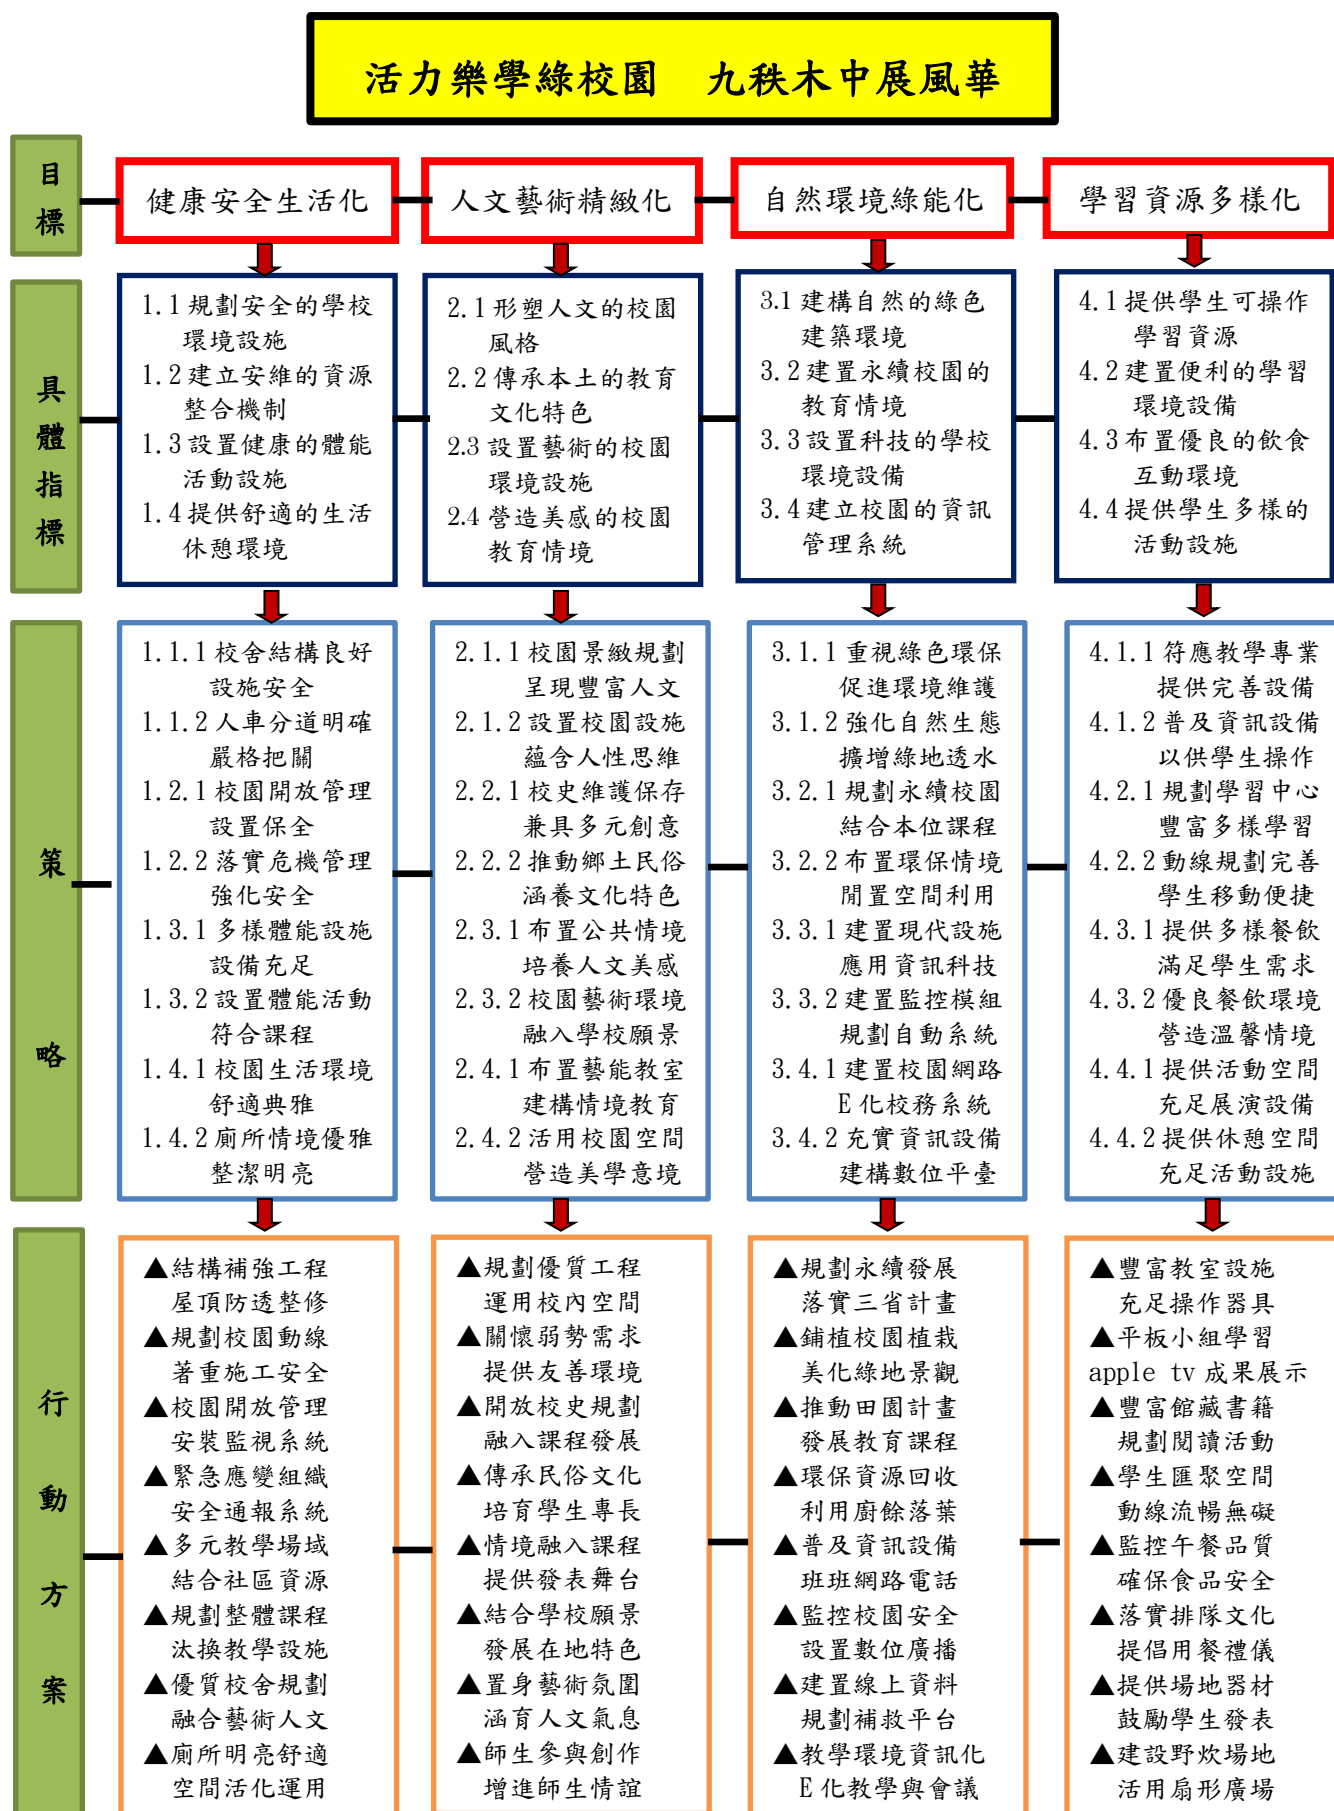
活力樂學綠校園　九秩木中展風華

目標

健康安全生活化

人文藝術精緻化

自然環境綠能化

學習資源多樣化

具體指標

1.1 規劃安全的學校環境設施
1.2 建立安維的資源整合機制
1.3 設置健康的體能活動設施
1.4 提供舒適的生活休憩環境

2.1 形塑人文的校園風格
2.2 傳承本土的教育文化特色
2.3 設置藝術的校園環境設施
2.4 營造美感的校園教育情境

3.1 建構自然的綠色建築環境
3.2 建置永續校園的教育情境
3.3 設置科技的學校環境設備
3.4 建立校園的資訊管理系統

4.1 提供學生可操作學習資源
4.2 建置便利的學習環境設備
4.3 布置優良的飲食互動環境
4.4 提供學生多樣的活動設施

策略

1.1.1 校舍結構良好設施安全
1.1.2 人車分道明確嚴格把關
1.2.1 校園開放管理設置保全
1.2.2 落實危機管理強化安全
1.3.1 多樣體能設施設備充足
1.3.2 設置體能活動符合課程
1.4.1 校園生活環境舒適典雅
1.4.2 廁所情境優雅整潔明亮

2.1.1 校園景緻規劃呈現豐富人文
2.1.2 設置校園設施蘊含人性思維
2.2.1 校史維護保存兼具多元創意
2.2.2 推動鄉土民俗涵養文化特色
2.3.1 布置公共情境培養人文美感
2.3.2 校園藝術環境融入學校願景
2.4.1 布置藝能教室建構情境教育
2.4.2 活用校園空間營造美學意境

3.1.1 重視綠色環保促進環境維護
3.1.2 強化自然生態擴增綠地透水
3.2.1 規劃永續校園結合本位課程
3.2.2 布置環保情境閒置空間利用
3.3.1 建置現代設施應用資訊科技
3.3.2 建置監控模組規劃自動系統
3.4.1 建置校園網路E化校務系統
3.4.2 充實資訊設備建構數位平臺

4.1.1 符應教學專業提供完善設備
4.1.2 普及資訊設備以供學生操作
4.2.1 規劃學習中心豐富多樣學習
4.2.2 動線規劃完善學生移動便捷
4.3.1 提供多樣餐飲滿足學生需求
4.3.2 優良餐飲環境營造溫馨情境
4.4.1 提供活動空間充足展演設備
4.4.2 提供休憩空間充足活動設施

行動方案

▲結構補強工程屋頂防透整修
▲規劃校園動線著重施工安全
▲校園開放管理安裝監視系統
▲緊急應變組織安全通報系統
▲多元教學場域結合社區資源
▲規劃整體課程汰換教學設施
▲優質校舍規劃融合藝術人文
▲廁所明亮舒適空間活化運用

▲規劃優質工程運用校內空間
▲關懷弱勢需求提供友善環境
▲開放校史規劃融入課程發展
▲傳承民俗文化培育學生專長
▲情境融入課程提供發表舞台
▲結合學校願景發展在地特色
▲置身藝術氛圍涵育人文氣息
▲師生參與創作增進師生情誼

▲規劃永續發展落實三省計畫
▲鋪植校園植栽美化綠地景觀
▲推動田園計畫發展教育課程
▲環保資源回收利用廚餘落葉
▲普及資訊設備班班網路電話
▲監控校園安全設置數位廣播
▲建置線上資料規劃補救平台
▲教學環境資訊化E化教學會議

▲豐富教室設施充足操作器具
▲平板小組學習apple tv 成果展示
▲豐富館藏書籍規劃閱讀活動
▲學生匯聚空間動線流暢無礙
▲監控午餐品質確保食品安全
▲落實排隊文化提倡用餐禮儀
▲提供場地器材鼓勵學生發表
▲建設野炊場地活用扇形廣場